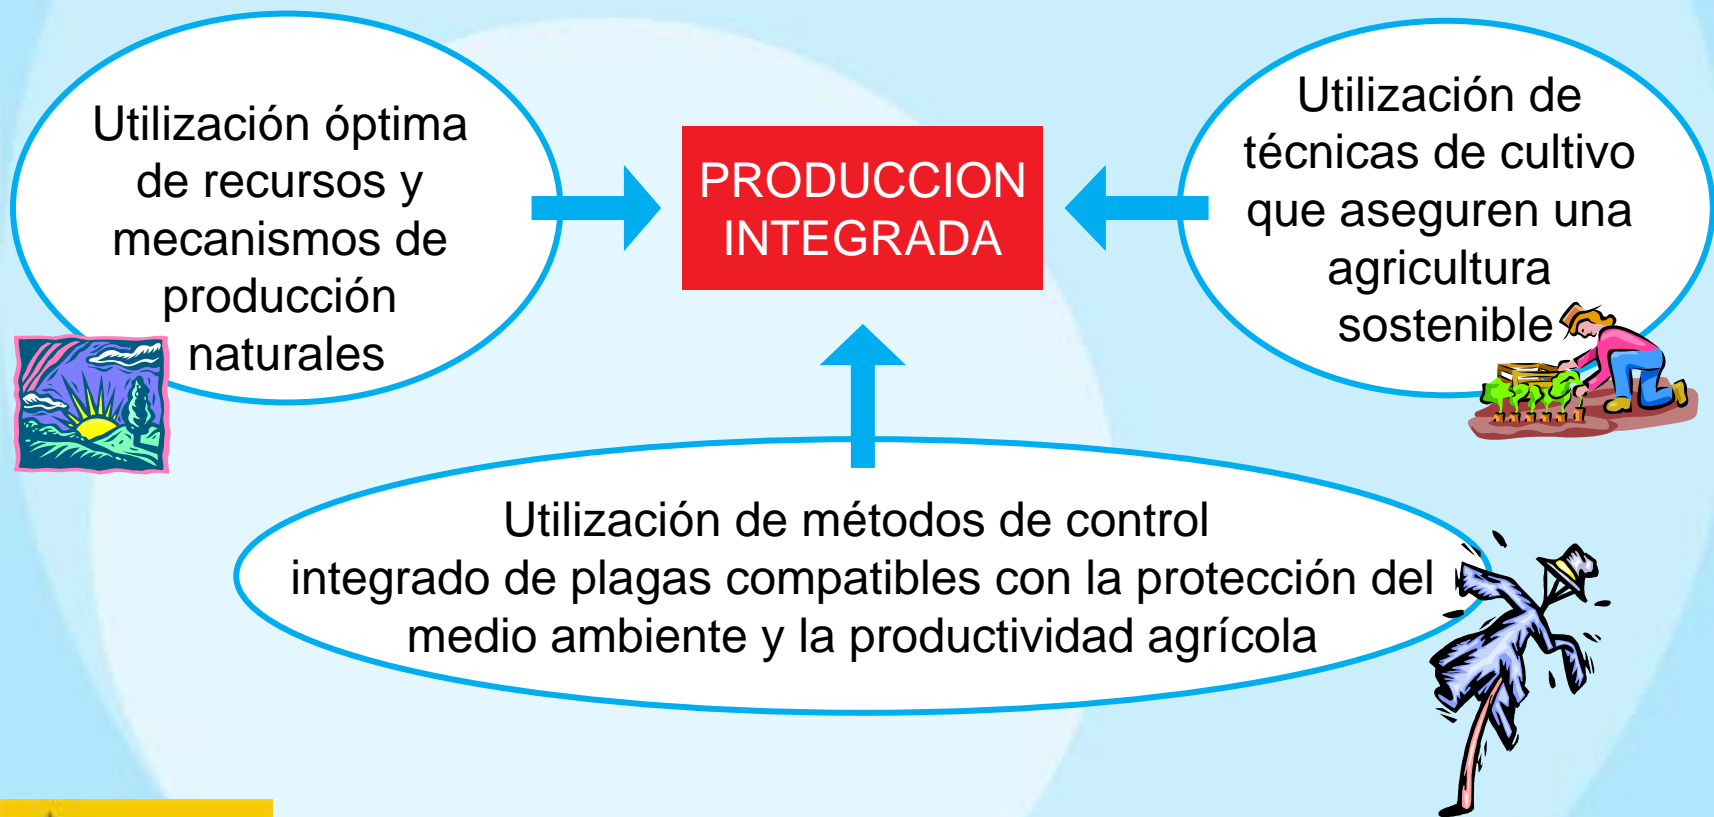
Utilización óptima de recursos y mecanismos de producción naturales

PRODUCCION INTEGRADA

Utilización de técnicas de cultivo que aseguren una agricultura sostenible

Utilización de métodos de control integrado de plagas compatibles con la protección del medio ambiente y la productividad agrícola